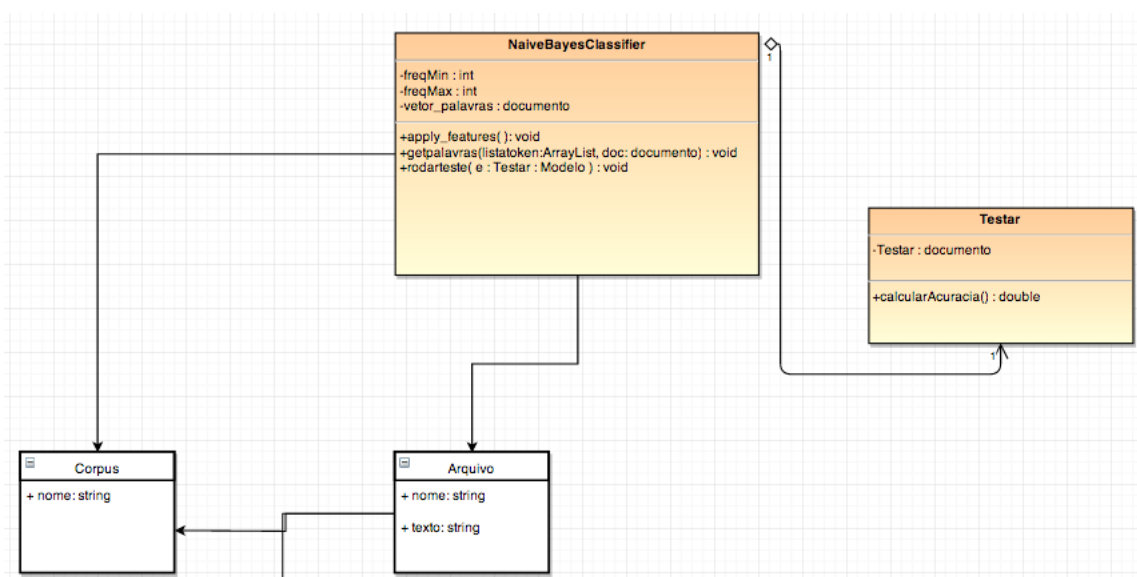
NaiveBayesClassifier

-freqMin : int
-freqMax : int
-vetor_palavras : documento

+apply_features( ): void
+getpalavras(listatoken:ArrayList, doc: documento) : void
+rodarteste( e : Testar : Modelo ) : void

1

Testar

-Testar : documento

+calcularAcuracia() : double

1

Corpus

+ nome: string

Arquivo

+ nome: string

+ texto: string